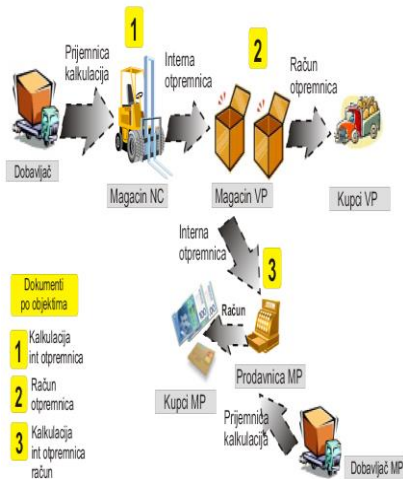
1

Prijemnica kalkulacija

Interna otpremnica

2

Račun otpremnica

Dobavljač

Magacin NC

Magacin VP

Kupci VP

Interna otpremnica

3

Dokumenti po objektima

Račun

1 Kalkulacija int otpremnica

2 Račun otpremnica

3 Kalkulacija int otpremnica račun

Prodavnica MP

Kupci MP

Prijemnica kalkulacija

Dobavljač MP